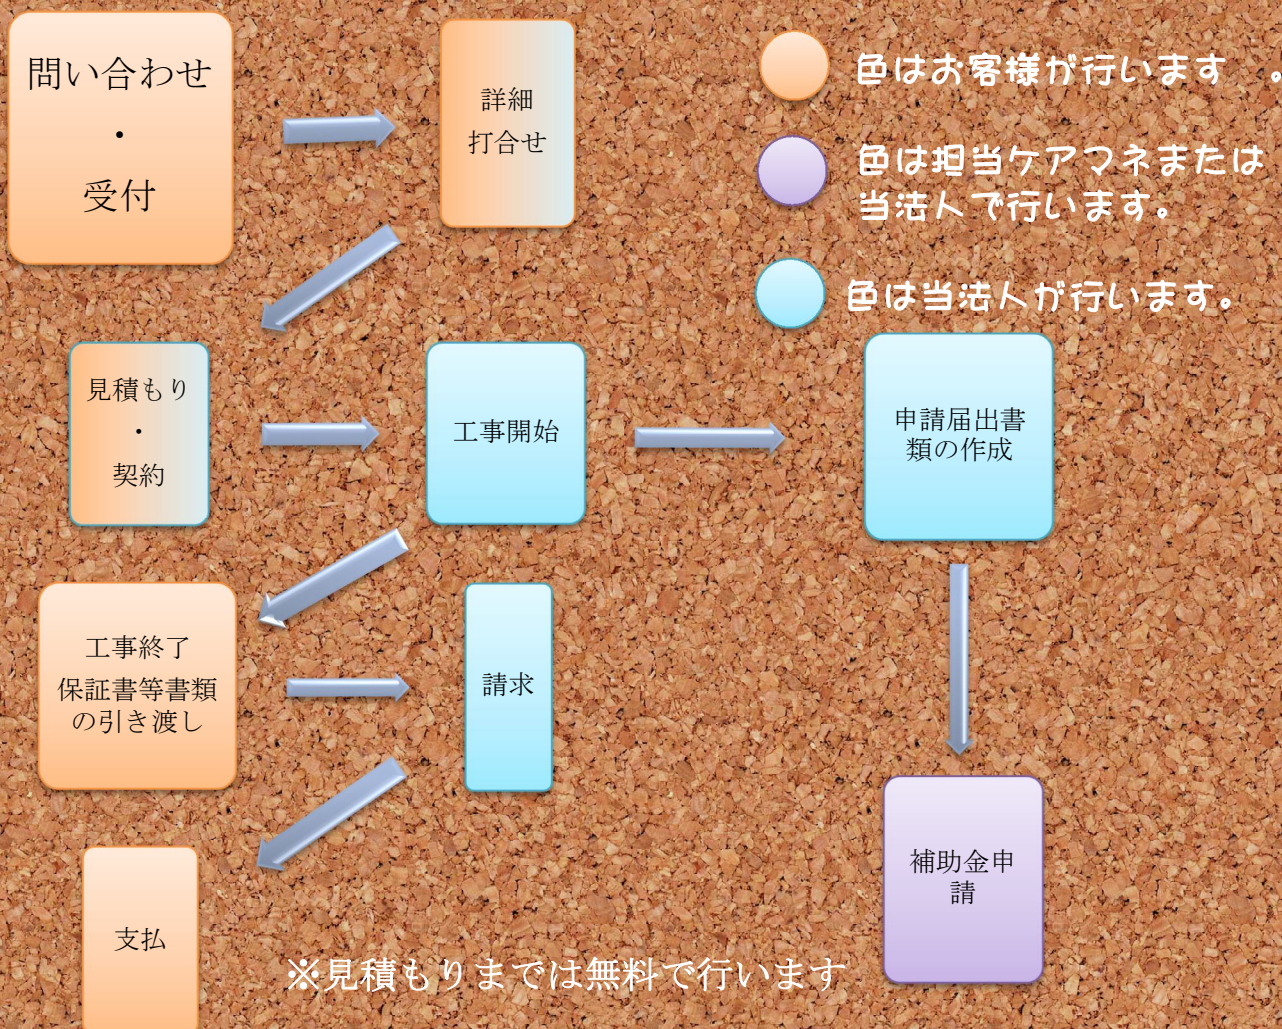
問い合わせ
・
受付

詳細
打合せ

色はお客様が行います　。

色は担当ケアマネまたは当法人で行います。

色は当法人が行います。

見積もり
・
契約

工事開始

申請届出書類の作成

工事終了
保証書等書類の引き渡し

請求

補助金申請

支払

※見積もりまでは無料で行います